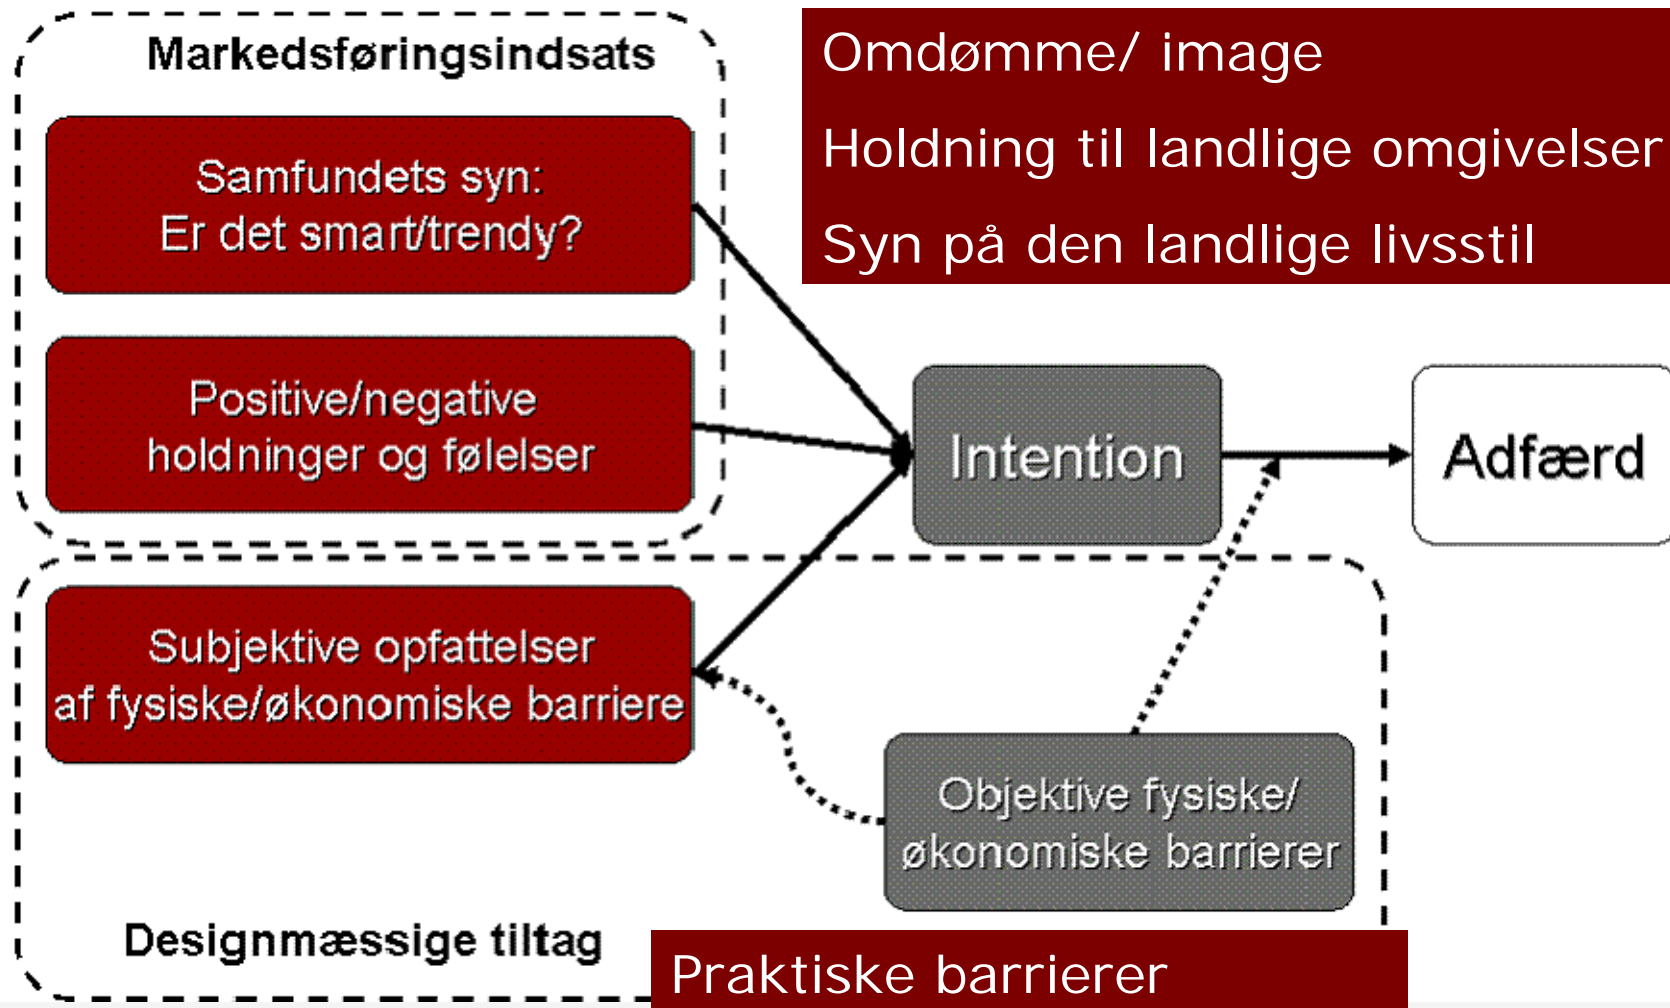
Markedsføringsindsats

Samfundets syn:
Er det smart/trendy?

Positive/negative
holdninger og følelser

Omdømme/ image

Holdning til landlige omgivelser

Syn på den landlige livsstil

Intention

Adfærd

Subjektive opfattelser
af fysiske/økonomiske barriere

Objektive fysiske/
økonomiske barrierer

Designmæssige tiltag

Praktiske barrierer